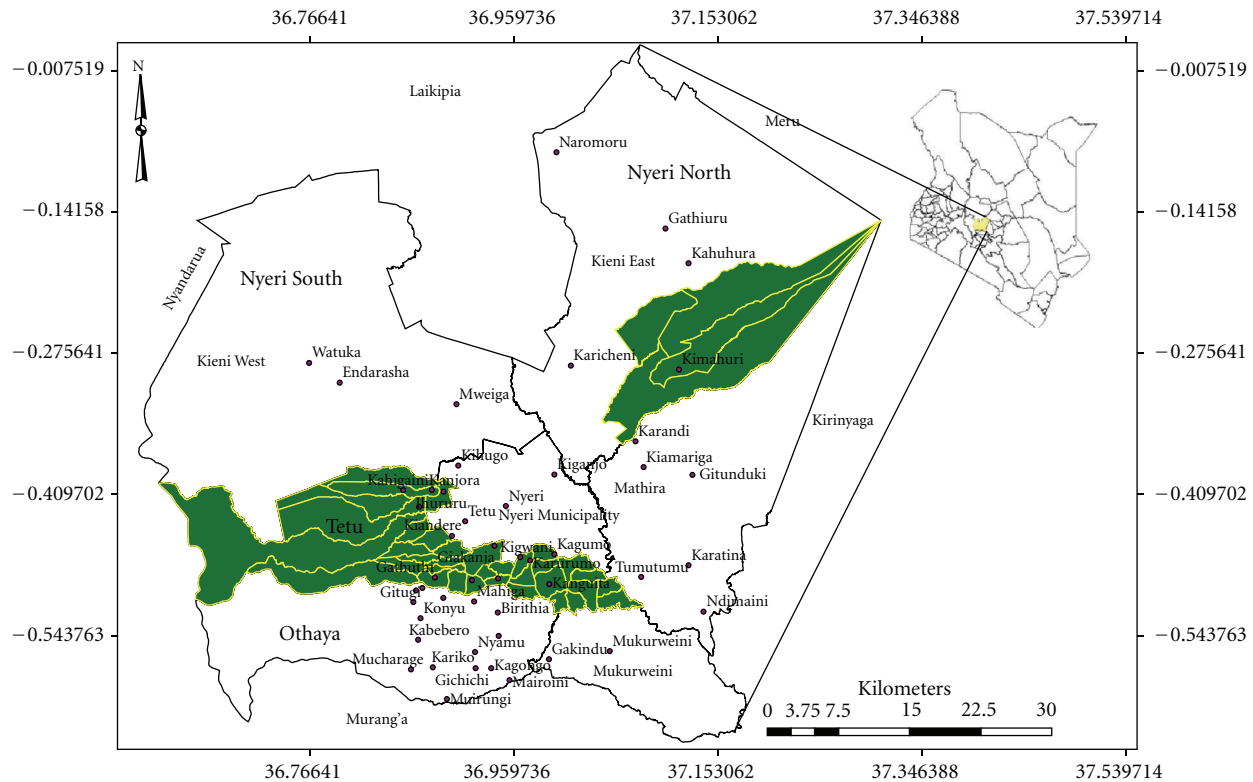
36.76641 36.959736 37.153062 37.346388 37.539714

−0.007519 −0.14158 −0.275641 −0.409702 −0.543763

N

Laikipia

Meru

Naromoru

Nyeri North

Gathiuru

Kahuhura

Kieni East

Nyandarua

Nyeri South

Kieni West

Watuka

Endarasha

Karicheni

Kimahuri

Mweiga

Kirinyaga

Karandi

Kiamariga

Gitunduki

Kihugo

Kiganjo

Mathira

Kahigaini

Kanjora

Ihururu

Tetu

Nyeri

Tetu

Nyeri Municipality

Kiandere

Kigwani

Kagumo

Giakanja

Karurumo

Karatina

Gathuthi

Tumutumu

Kangaita

Gitugi

Mahiga

Konyu

Birithia

Ndimaini

Othaya

Kabebero

Nyamu

Gakindu

Mukurweini

Mucharage

Kariko

Kagonye

Mukurweini

Gichichi

Mairoini

Murungi

Murang'a

Kilometers

0 3.75 7.5 15 22.5 30

36.76641 36.959736 37.153062 37.346388 37.539714

−0.007519 −0.14158 −0.275641 −0.409702 −0.543763